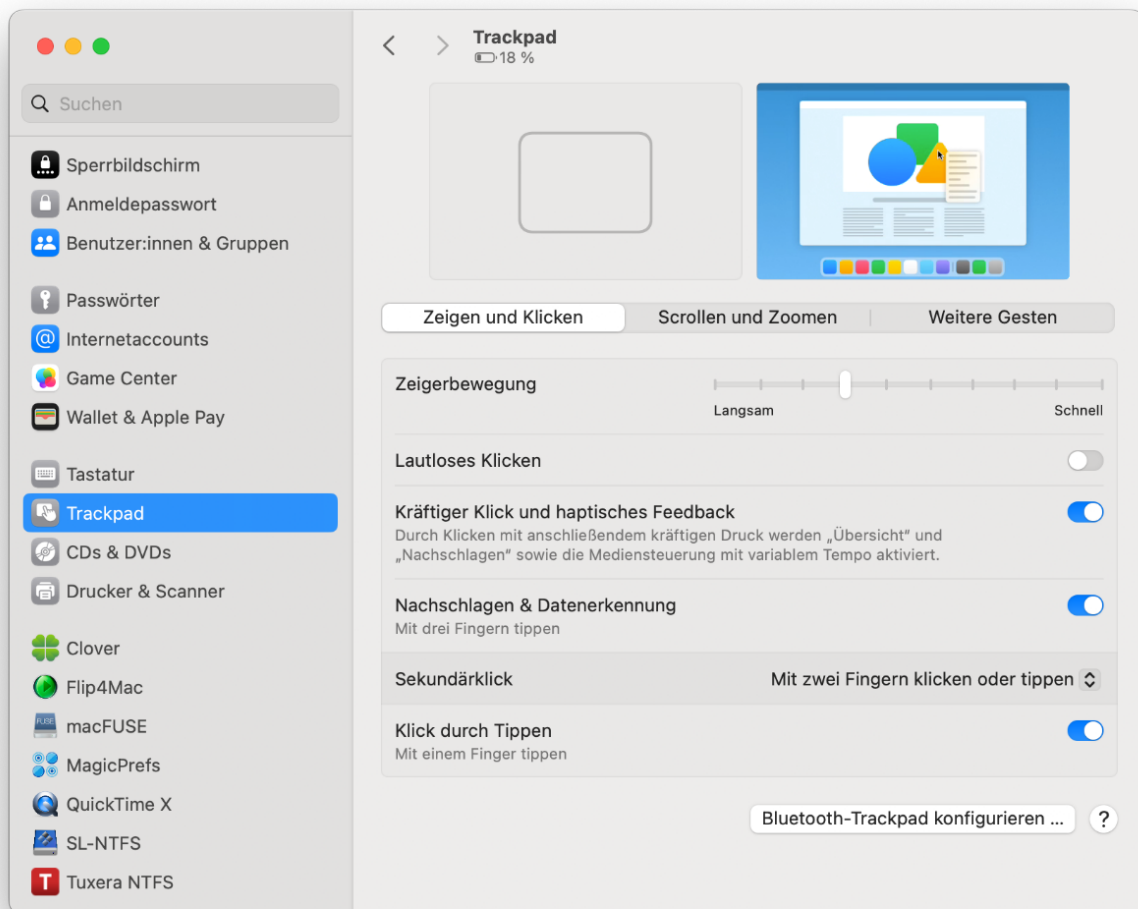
Suchen

Sperrbildschirm
Anmeldepasswort
Benutzer:innen & Gruppen

Passwörter
Internetaccounts
Game Center
Wallet & Apple Pay

Tastatur
Trackpad
CDs & DVDs
Drucker & Scanner

Clover
Flip4Mac
macFUSE
MagicPrefs
QuickTime X
SL-NTFS
Tuxera NTFS

Trackpad
18 %

Zeigen und Klicken | Scrollen und Zoomen | Weitere Gesten

Zeigerbewegung
Langsam
Schnell

Lautloses Klicken

Kräftiger Klick und haptisches Feedback
Durch Klicken mit anschließendem kräftigen Druck werden „Übersicht" und „Nachschlagen" sowie die Mediensteuerung mit variablem Tempo aktiviert.

Nachschlagen & Datenerkennung
Mit drei Fingern tippen

Sekundärklick
Mit zwei Fingern klicken oder tippen

Klick durch Tippen
Mit einem Finger tippen

Bluetooth-Trackpad konfigurieren ...
?